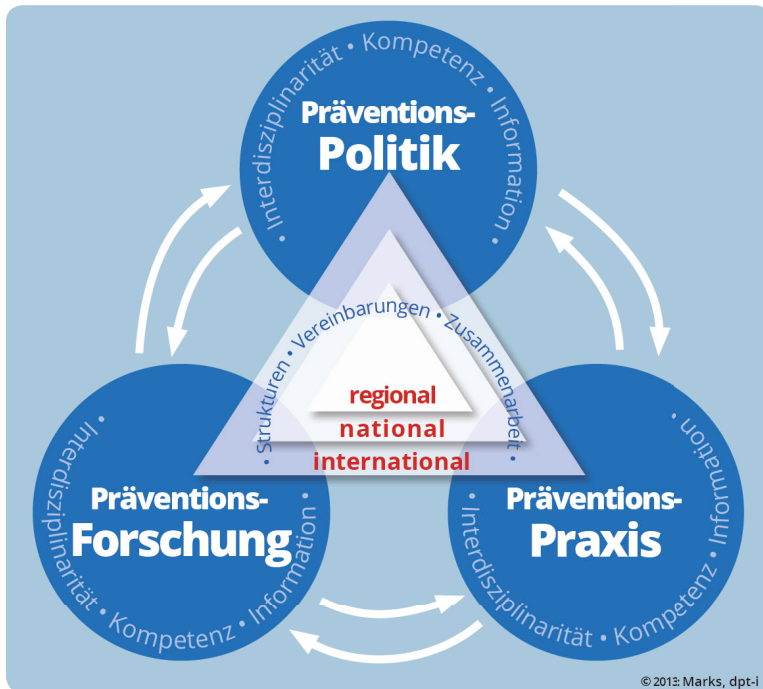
• Interdisziplinarität • Kompetenz • Information •

Präventions-Politik

• Interdisziplinarität • Kompetenz • Information •

Präventions-Forschung

• Interdisziplinarität • Kompetenz • Information •

Präventions-Praxis

• Strukturen • Vereinbarungen • Zusammenarbeit •

regional
national
international

© 2013: Marks, dpt-i